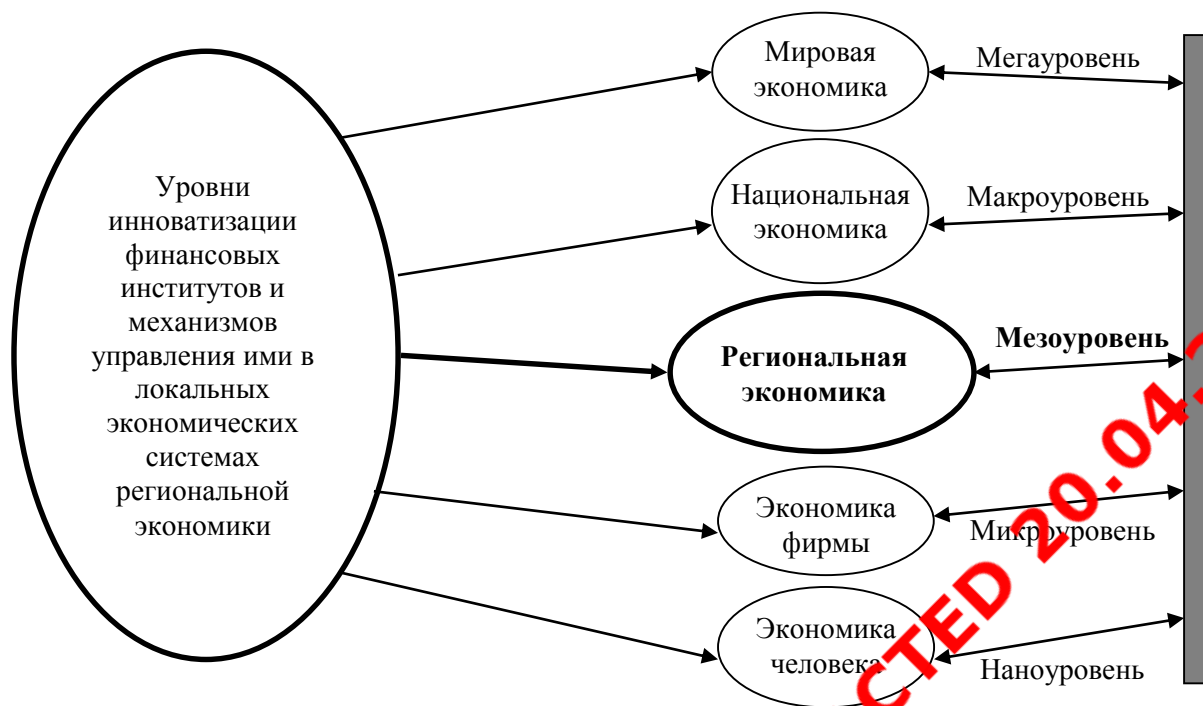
Уровни инноватизации финансовых институтов и механизмов управления ими в локальных экономических системах региональной экономики

Мировая экономика

Мегауровень

Национальная экономика

Макроуровень

**Региональная экономика**

**Мезоуровень**

Экономика фирмы

Микроуровень

Экономика человека

Наноуровень

CTED 20.04.